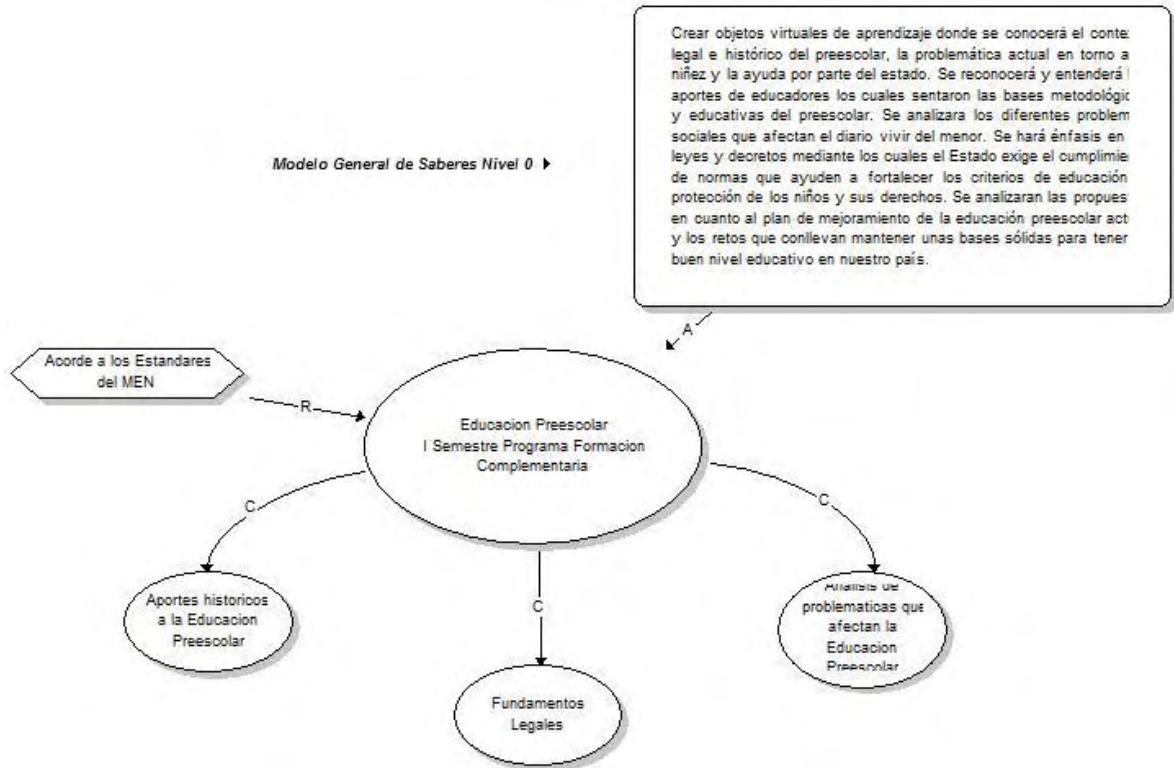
Crear objetos virtuales de aprendizaje donde se conocerá el conte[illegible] legal e histórico del preescolar, la problemática actual en torno a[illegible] niñez y la ayuda por parte del estado. Se reconocerá y entenderá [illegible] aportes de educadores los cuales sentaron las bases metodológi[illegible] y educativas del preescolar. Se analizara los diferentes problem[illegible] sociales que afectan el diario vivir del menor. Se hará énfasis en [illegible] leyes y decretos mediante los cuales el Estado exige el cumplimie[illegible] de normas que ayuden a fortalecer los criterios de educació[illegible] protección de los niños y sus derechos. Se analizaran las propues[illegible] en cuanto al plan de mejoramiento de la educación preescolar act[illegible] y los retos que conllevan mantener unas bases sólidas para tener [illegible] buen nivel educativo en nuestro país.

Modelo General de Saberes Nivel 0

A

Acorde a los Estandares del MEN

R

Educacion Preescolar
I Semestre Programa Formacion Complementaria

C

C

C

Aportes historicos a la Educacion Preescolar

Fundamentos Legales

Analisis de problematicas que afectan la Educacion Preescolar